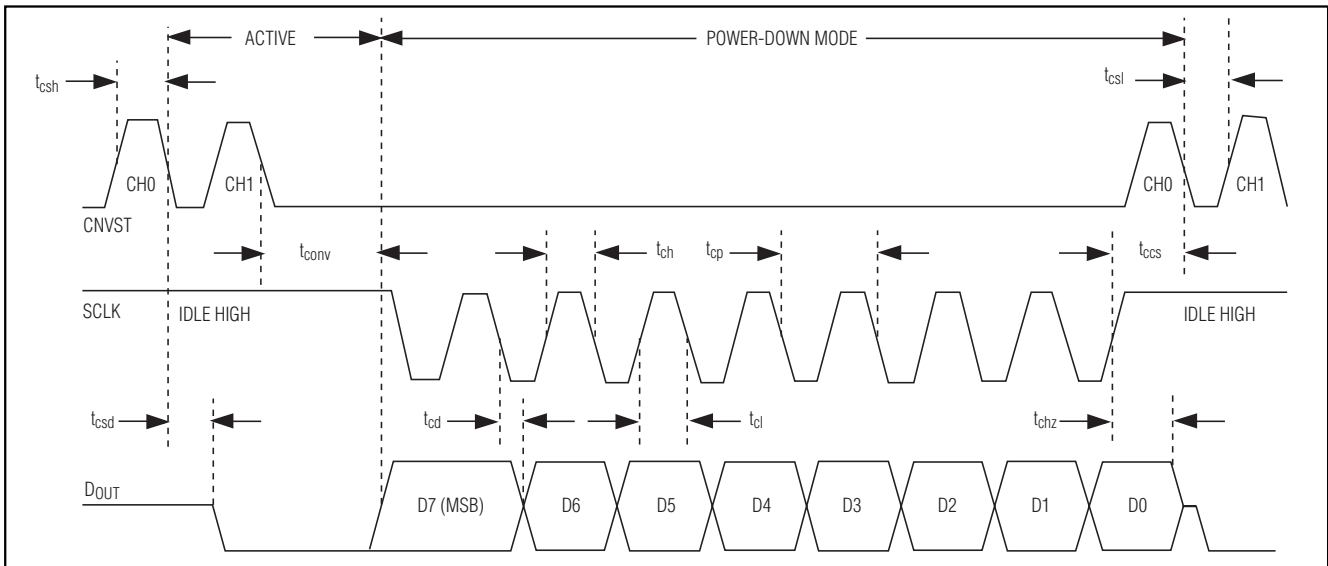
ACTIVE
POWER-DOWN MODE
$t_{csh}$
$t_{csl}$
CH0
CH1
CH0
CH1
CNVST
$t_{conv}$
$t_{ch}$
$t_{cp}$
$t_{ccs}$
SCLK
IDLE HIGH
IDLE HIGH
$t_{csd}$
$t_{cd}$
$t_{cl}$
$t_{chz}$
$D_{OUT}$
D7 (MSB)
D6
D5
D4
D3
D2
D1
D0